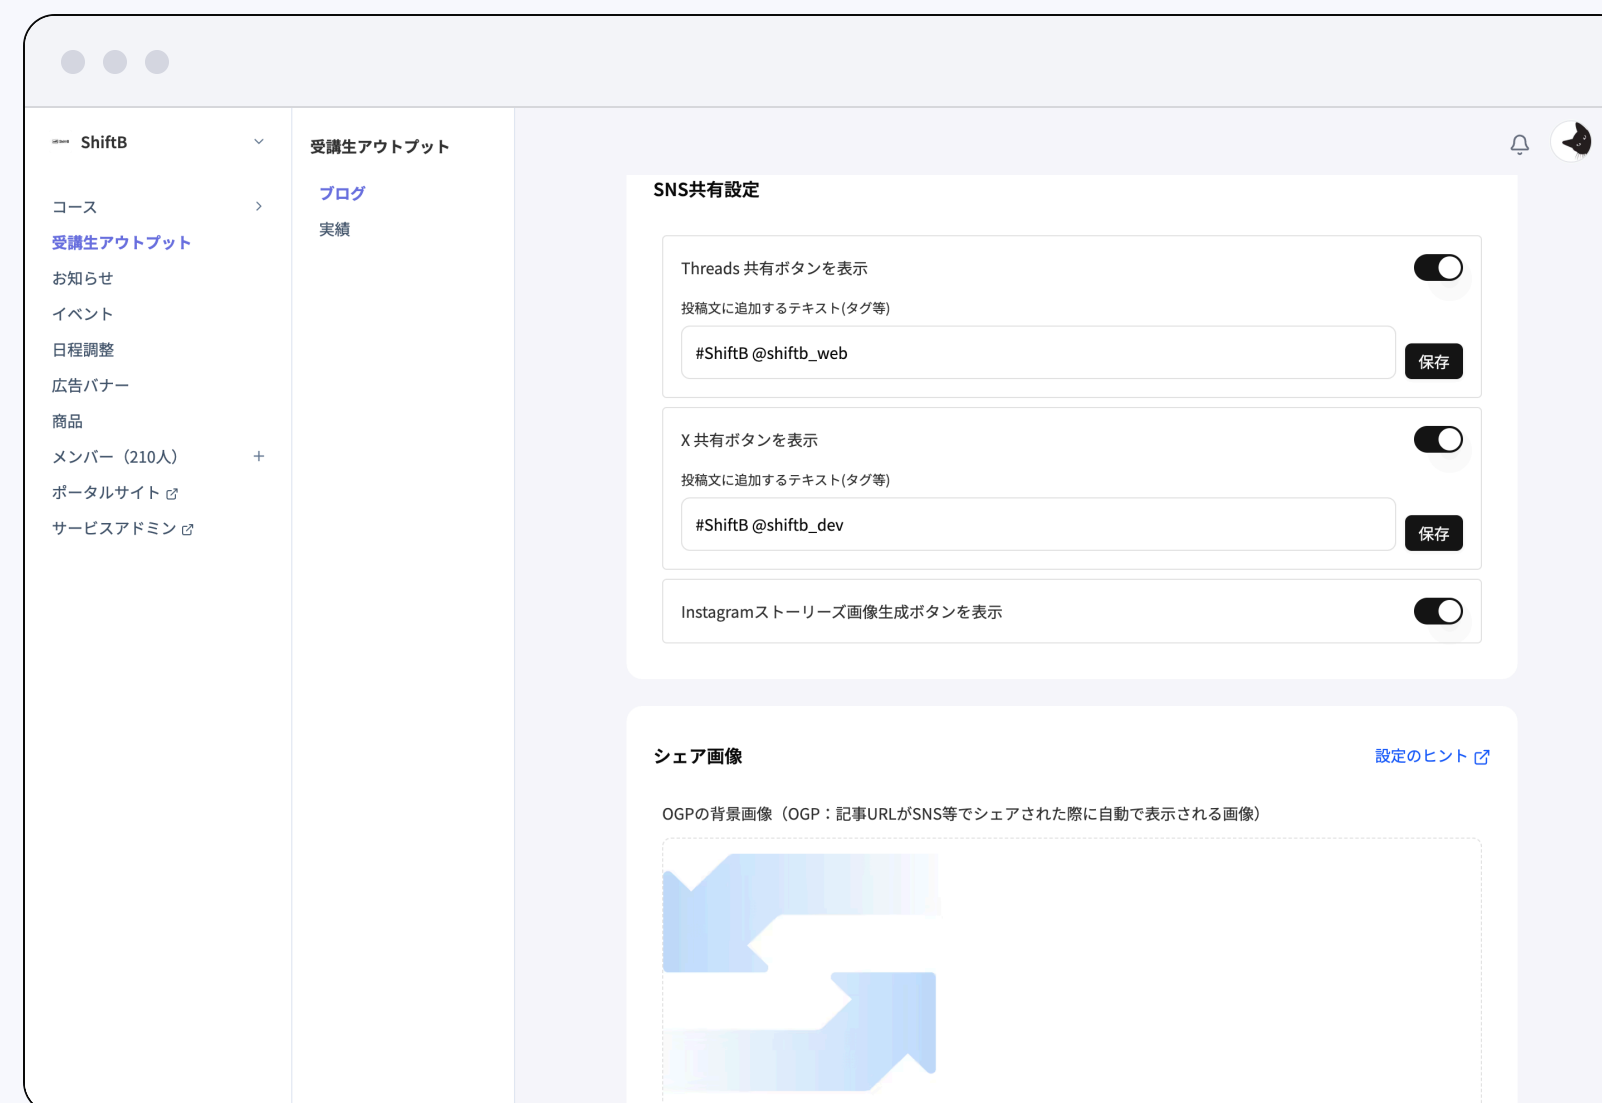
ShiftB

コース
受講生アウトプット
お知らせ
イベント
日程調整
広告バナー
商品
メンバー（210人）
ポータルサイト
サービスアドミン

受講生アウトプット
ブログ
実績

SNS共有設定

Threads 共有ボタンを表示
投稿文に追加するテキスト(タグ等)
#ShiftB @shiftb_web
保存

X 共有ボタンを表示
投稿文に追加するテキスト(タグ等)
#ShiftB @shiftb_dev
保存

Instagramストーリーズ画像生成ボタンを表示

シェア画像
設定のヒント
OGPの背景画像（OGP：記事URLがSNS等でシェアされた際に自動で表示される画像）